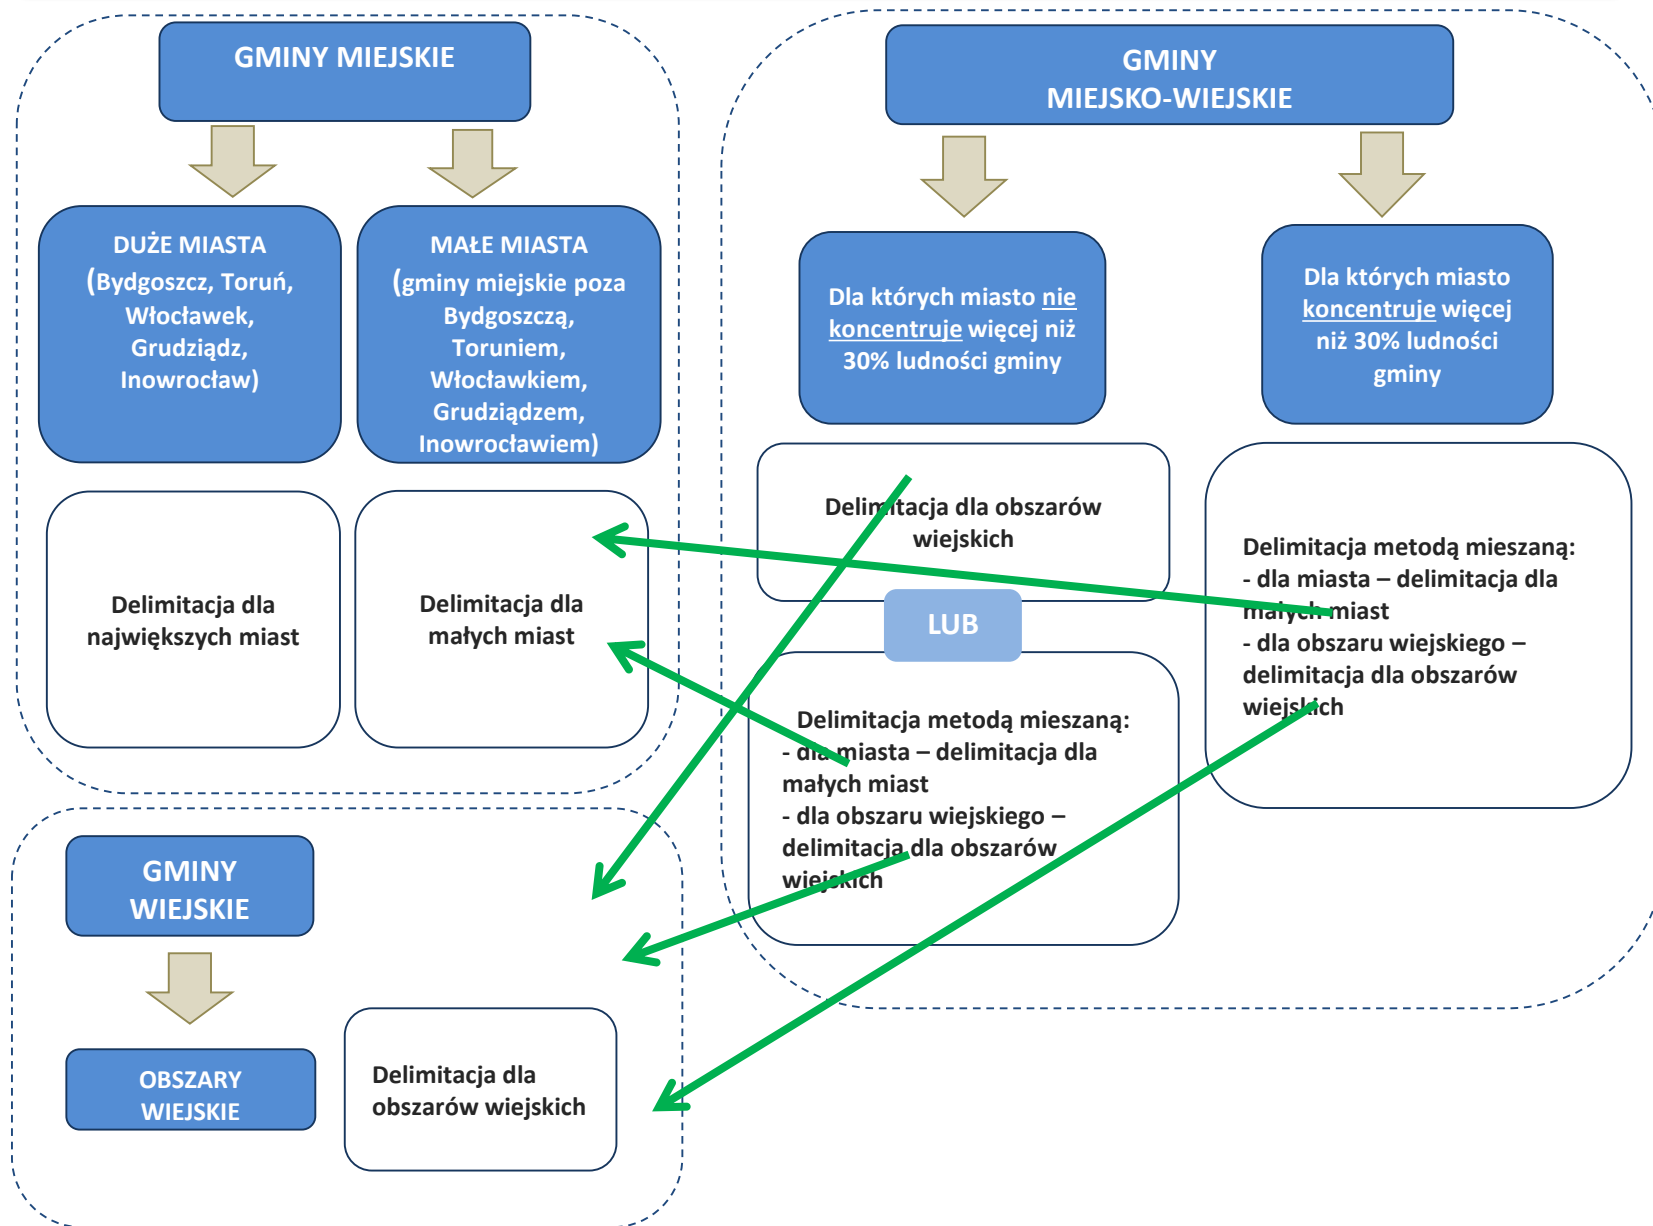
GMINY MIEJSKIE

DUŻE MIASTA (Bydgoszcz, Toruń, Włocławek, Grudziądz, Inowrocław)

MAŁE MIASTA (gminy miejskie poza Bydgoszczą, Toruniem, Włocławkiem, Grudziądzem, Inowrocławiem)

Delimitacja dla największych miast

Delimitacja dla małych miast

GMINY MIEJSKO-WIEJSKIE

Dla których miasto nie koncentruje więcej niż 30% ludności gminy

Dla których miasto koncentruje więcej niż 30% ludności gminy

Delimitacja dla obszarów wiejskich

LUB

Delimitacja metodą mieszaną:
- dla miasta – delimitacja dla małych miast
- dla obszaru wiejskiego – delimitacja dla obszarów wiejskich

Delimitacja metodą mieszaną:
- dla miasta – delimitacja dla małych miast
- dla obszaru wiejskiego – delimitacja dla obszarów wiejskich

GMINY WIEJSKIE

OBSZARY WIEJSKIE

Delimitacja dla obszarów wiejskich